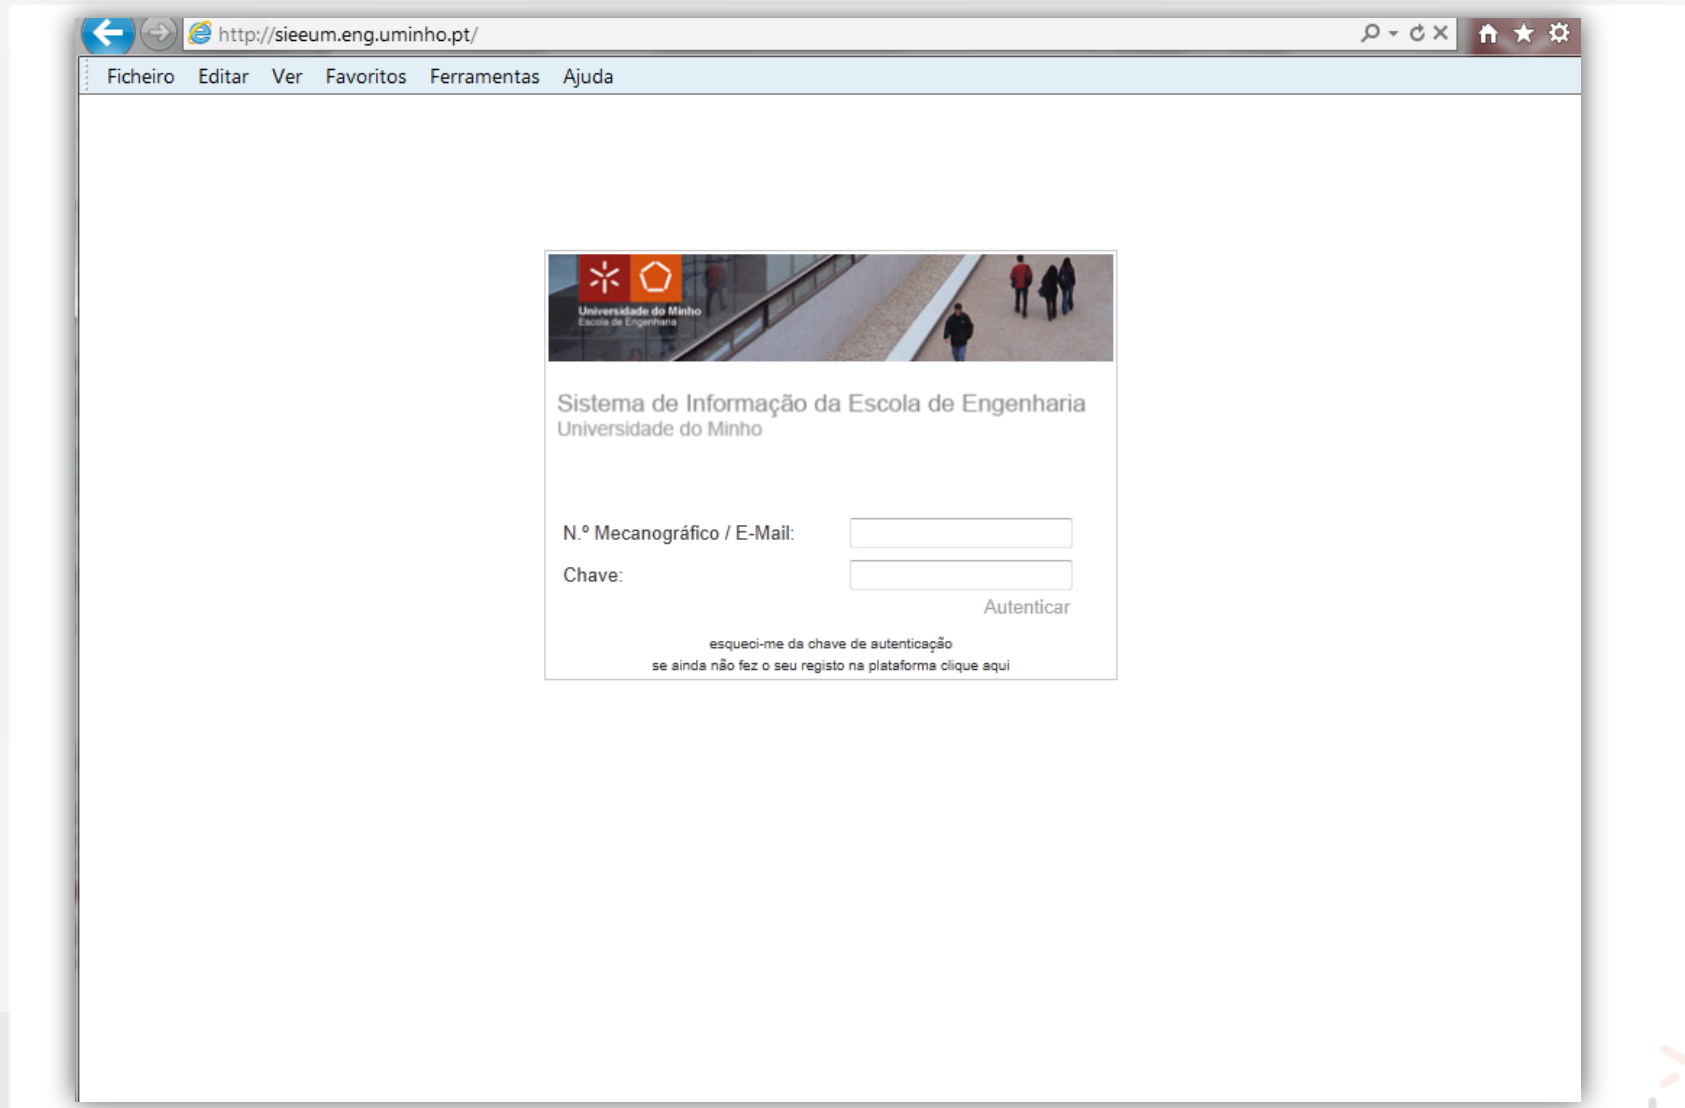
http://sieeum.eng.uminho.pt/

Ficheiro Editar Ver Favoritos Ferramentas Ajuda

Universidade do Minho
Escola de Engenharia

Sistema de Informação da Escola de Engenharia
Universidade do Minho

N.º Mecanográfico / E-Mail:

Chave:

Autenticar

esqueci-me da chave de autenticação
se ainda não fez o seu registo na plataforma clique aqui